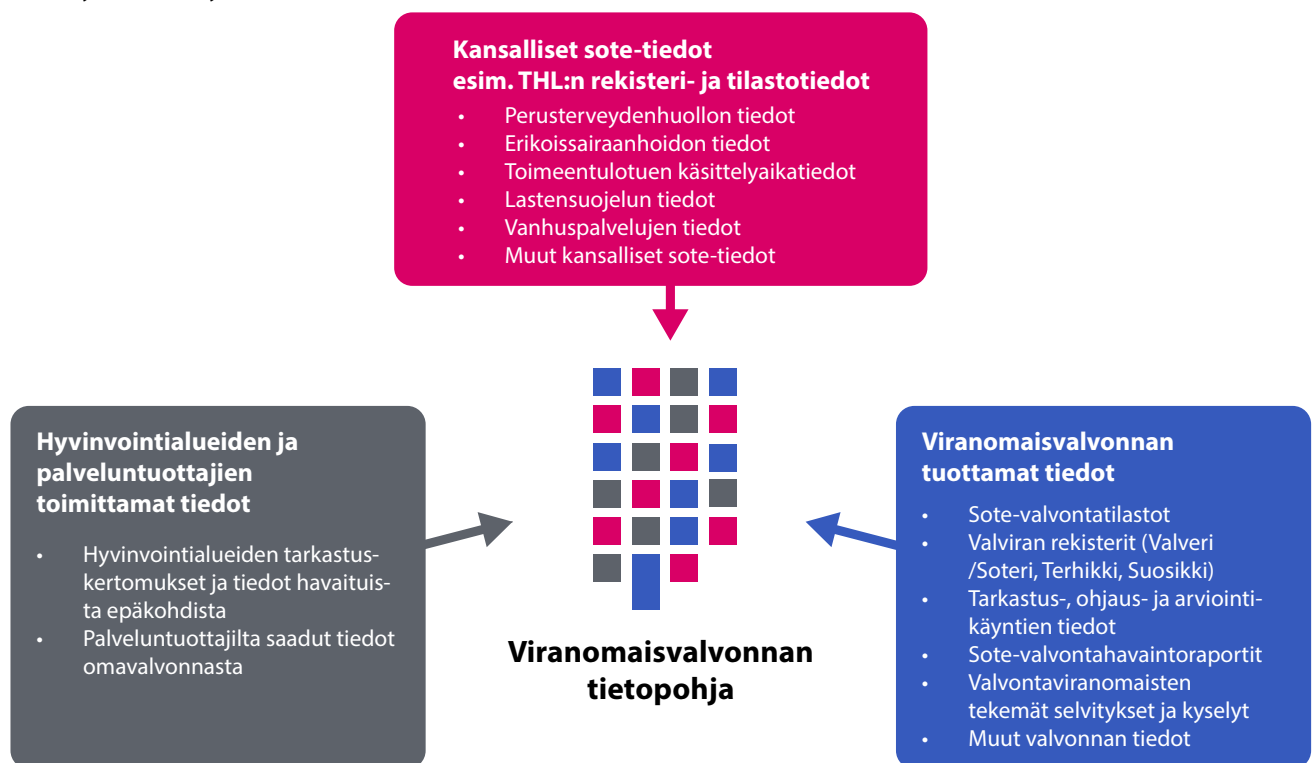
Kansalliset sote-tiedot
esim. THL:n rekisteri- ja tilastotiedot

- Perusterveydenhuollon tiedot
- Erikoissairaanhoidon tiedot
- Toimeentulotuen käsittelyaikatiedot
- Lastensuojelun tiedot
- Vanhuspalvelujen tiedot
- Muut kansalliset sote-tiedot

Hyvinvointialueiden ja palveluntuottajien toimittamat tiedot

- Hyvinvointialueiden tarkastuskertomukset ja tiedot havaituista epäkohdista
- Palveluntuottajilta saadut tiedot omavalvonnasta

Viranomaisvalvonnan tietopohja

Viranomaisvalvonnan tuottamat tiedot

- Sote-valvontatilastot
- Valviran rekisterit (Valveri /Soteri, Terhikki, Suosikki)
- Tarkastus-, ohjaus- ja arviointikäyntien tiedot
- Sote-valvontahavaintoraportit
- Valvontaviranomaisten tekemät selvitykset ja kyselyt
- Muut valvonnan tiedot